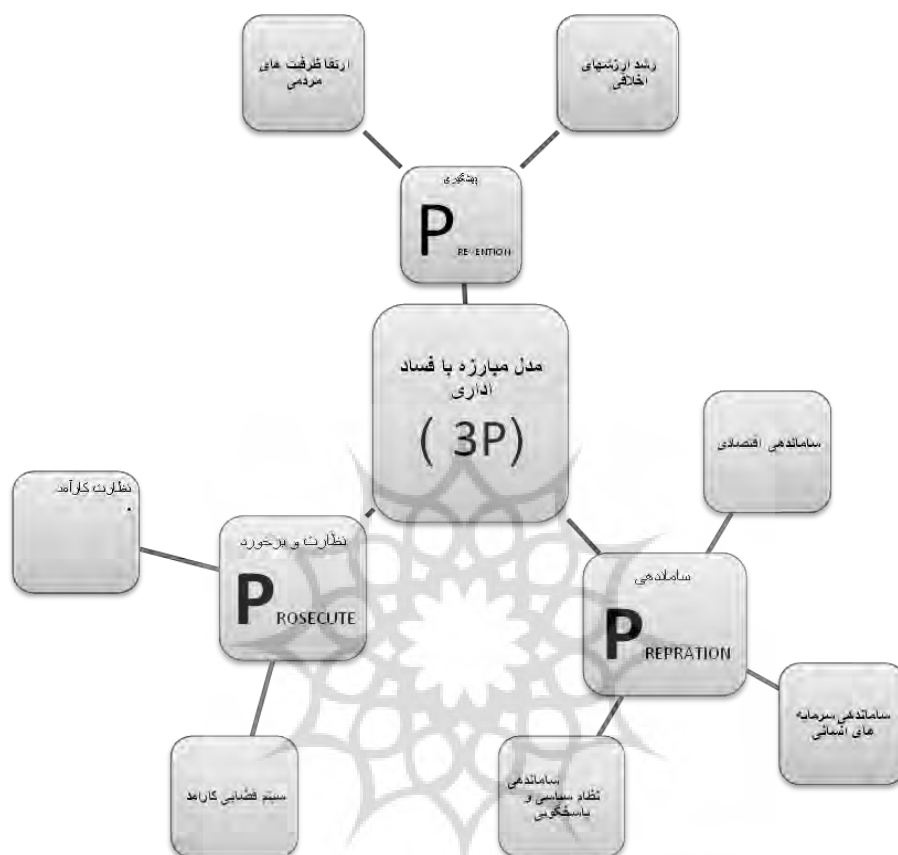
ارتقا ظرفیت های مردمی

رشد ارزشهای اخلاقی

پیشگیری

P REVENTION

مدل مبارزه با فساد اداری

( 3P)

ساماندهی اقتصادی

نظارت کارآمد
.

نظارت و برخورد

P ROSECUTE

ساماندهی

P REPRATION

ساماندهی سرمایه های انسانی

سیستم قضایی کارامد

ساماندهی نظام سیاسی و پاسخگویی